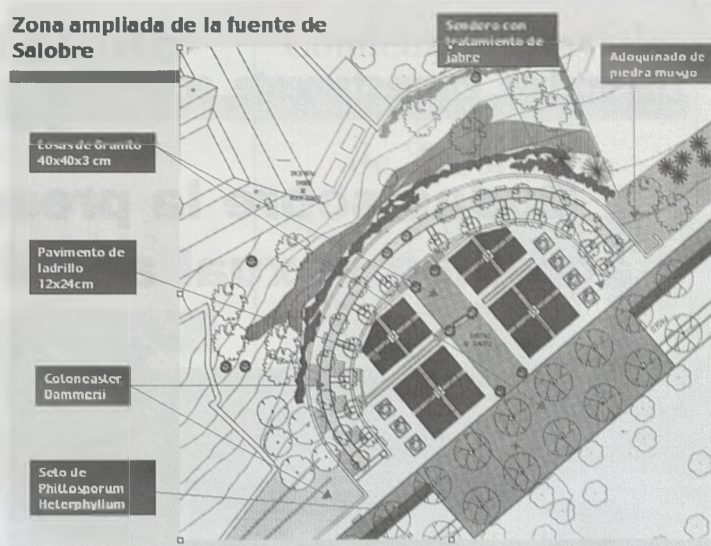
Zona ampliada de la fuente de Salobre

Sendero con tratamiento de jabre

Adoquinado de piedra musgo

Losas de Granito 40x40x3 cm

Pavimento de ladrillo 12x24cm

Cotoneaster Dammeri

Seto de Phillosporum Heterphyllum